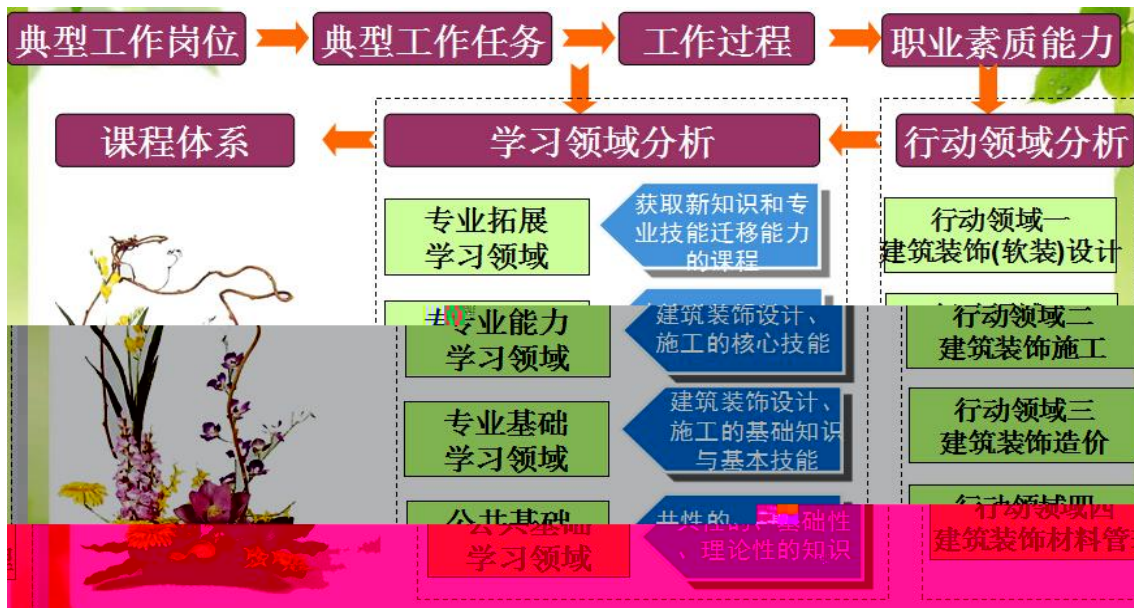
典型工作岗位

典型工作任务

工作过程

职业素质能力

课程体系

学习领域分析

行动领域分析

专业拓展学习领域

获取新知识和专业技能迁移能力的课程

行动领域一 建筑装饰(软装)设计

专业能力学习领域

建筑装饰设计、施工的核心技能

行动领域二 建筑装饰施工

专业基础学习领域

建筑装饰设计、施工的基础知识与基本技能

行动领域三 建筑装饰造价

公共基础学习领域

共性的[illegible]基础性、理论性的知识

行动领域四 建筑装饰材料管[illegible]